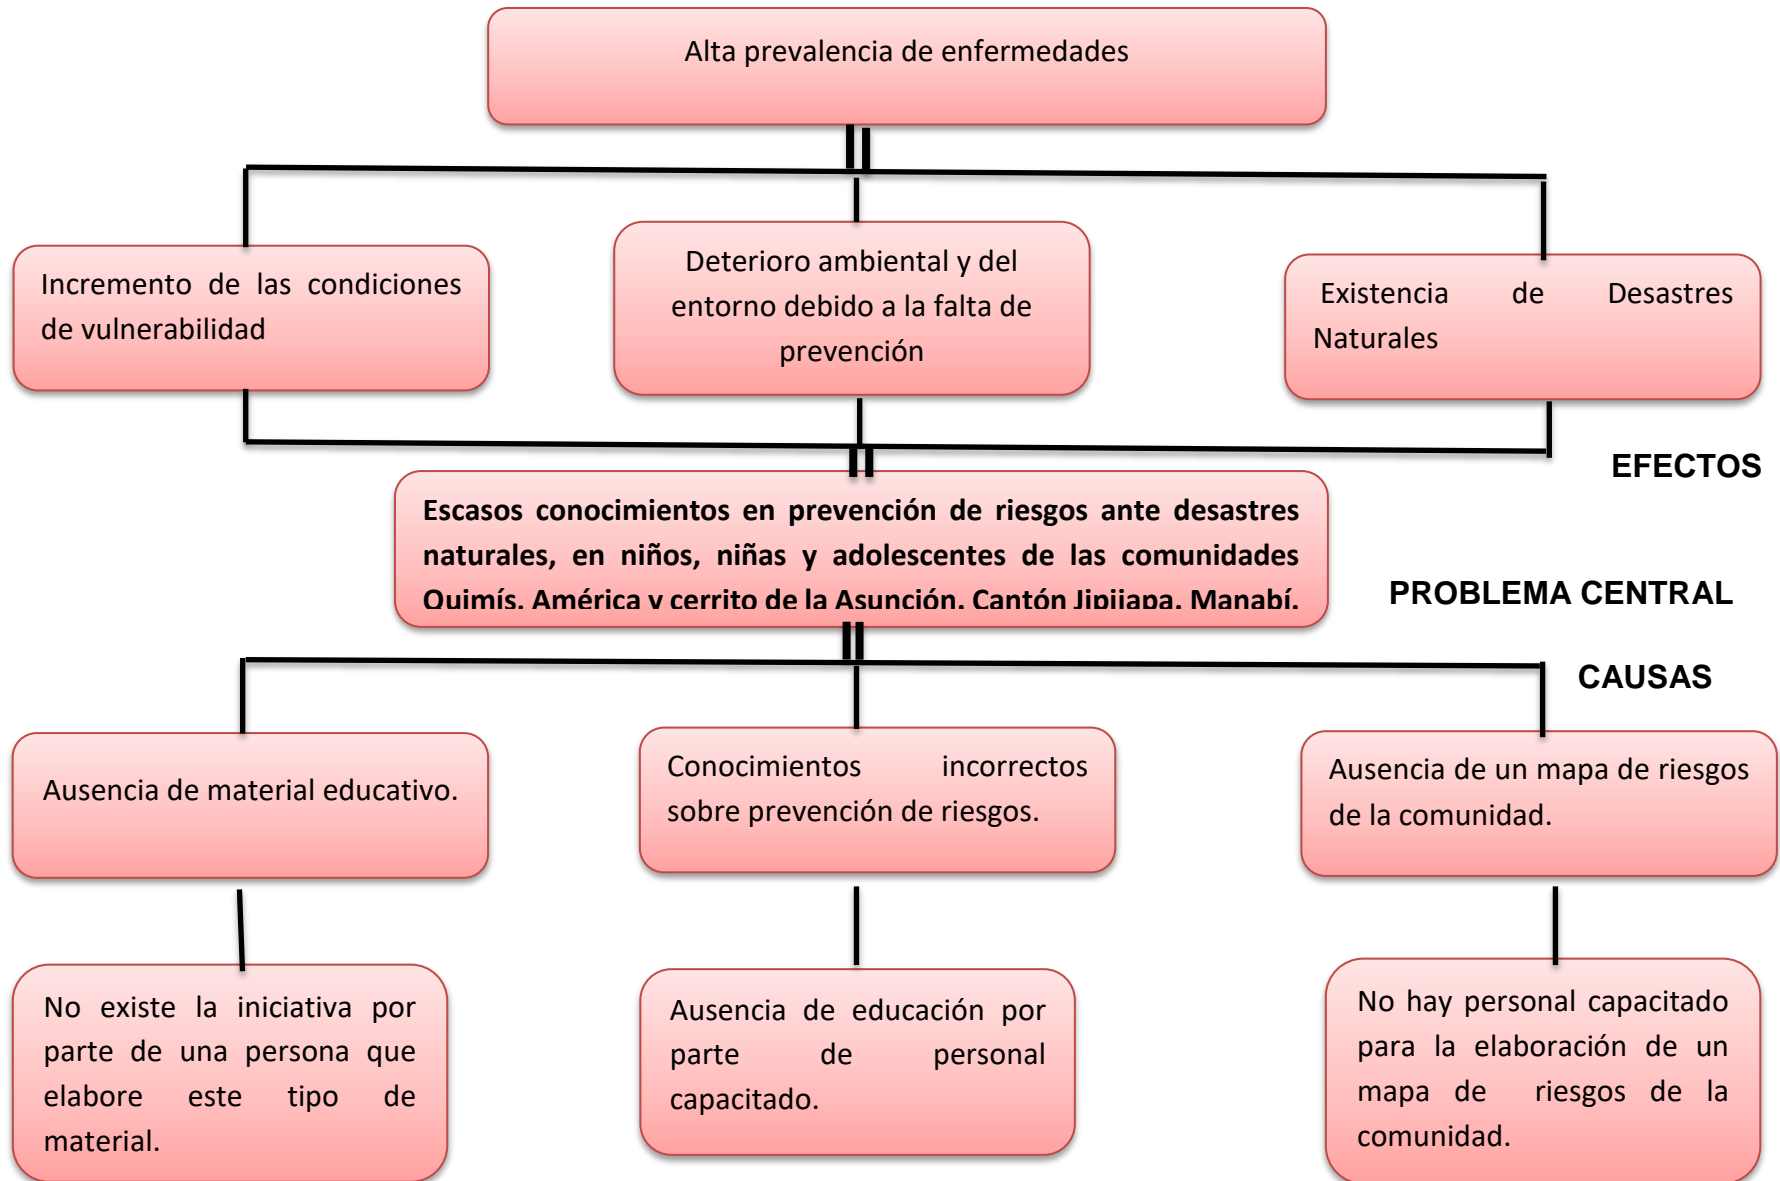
Alta prevalencia de enfermedades

Incremento de las condiciones de vulnerabilidad

Deterioro ambiental y del entorno debido a la falta de prevención

Existencia de Desastres Naturales

EFECTOS

Escasos conocimientos en prevención de riesgos ante desastres naturales, en niños, niñas y adolescentes de las comunidades Quimís, América y cerrito de la Asunción, Cantón Jipijapa, Manabí.

PROBLEMA CENTRAL

CAUSAS

Ausencia de material educativo.

Conocimientos incorrectos sobre prevención de riesgos.

Ausencia de un mapa de riesgos de la comunidad.

No existe la iniciativa por parte de una persona que elabore este tipo de material.

Ausencia de educación por parte de personal capacitado.

No hay personal capacitado para la elaboración de un mapa de riesgos de la comunidad.